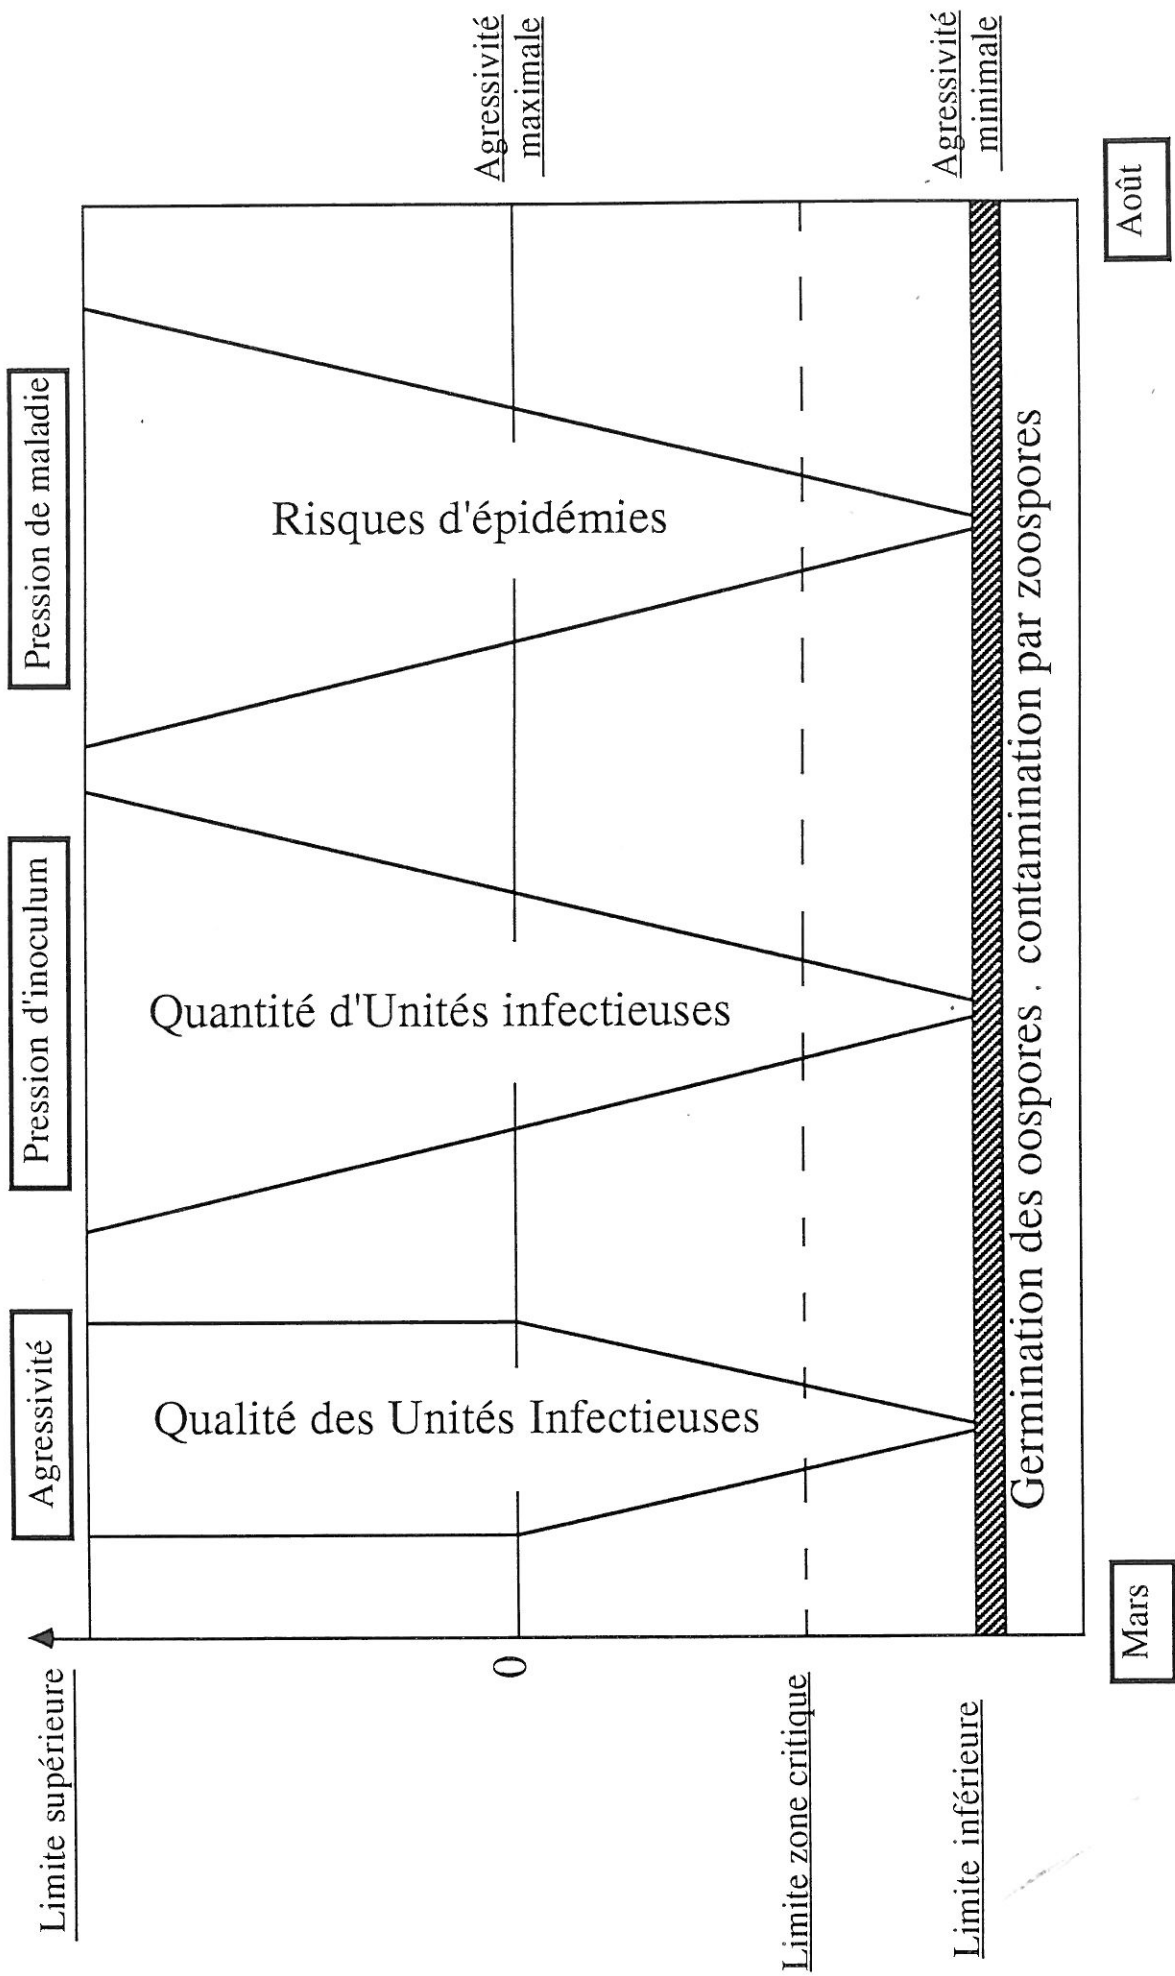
Agressivité maximale

Agressivité minimale

Août

Pression de maladie

Risques d'épidémies

Pression d'inoculum

Quantité d'Unités infectieuses

Agressivité

Qualité des Unités Infectieuses

Germination des oospores . contamination par zoospores

Mars

Limite supérieure

0

Limite zone critique

Limite inférieure